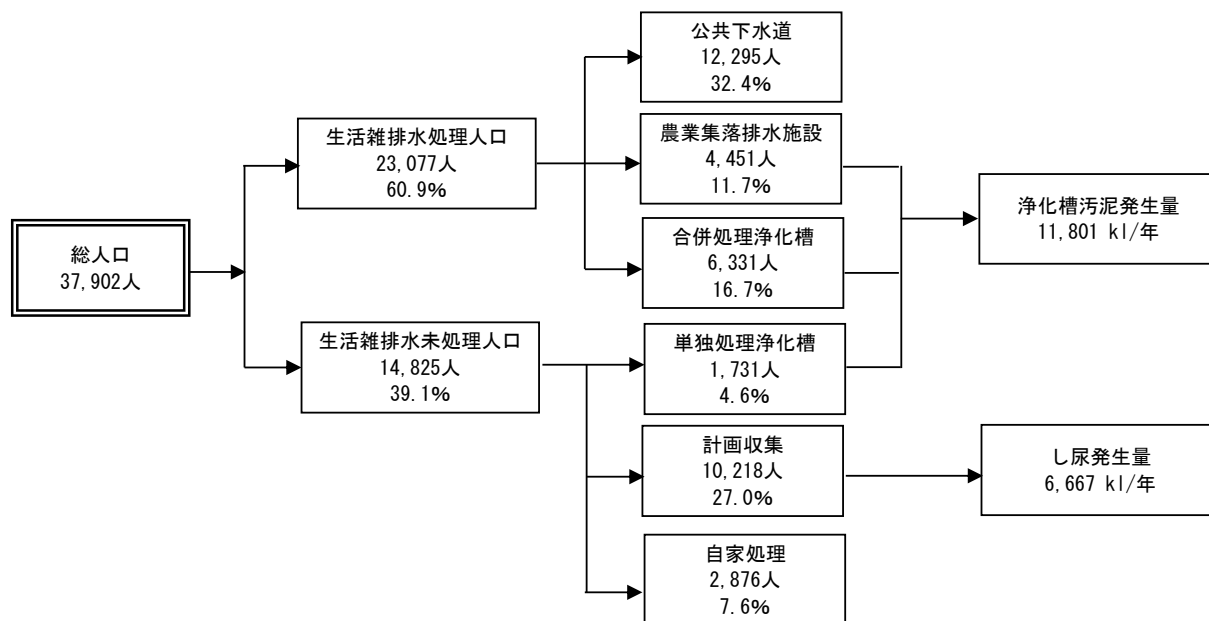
総人口
37,902人

生活雑排水処理人口
23,077人
60.9%

生活雑排水未処理人口
14,825人
39.1%

公共下水道
12,295人
32.4%

農業集落排水施設
4,451人
11.7%

合併処理浄化槽
6,331人
16.7%

単独処理浄化槽
1,731人
4.6%

計画収集
10,218人
27.0%

自家処理
2,876人
7.6%

浄化槽汚泥発生量
11,801 kl/年

し尿発生量
6,667 kl/年